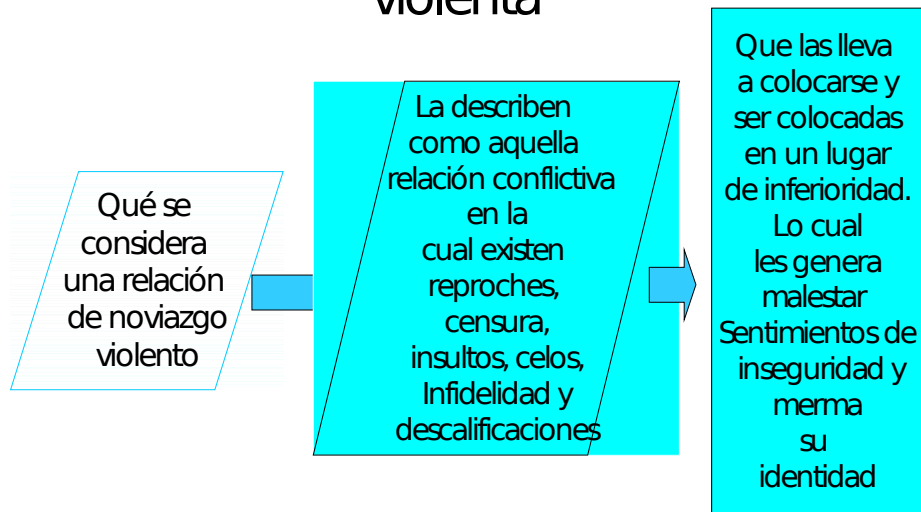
violenta

Qué se considera una relación de noviazgo violento

La describen como aquella relación conflictiva en la cual existen reproches, censura, insultos, celos, Infidelidad y descalificaciones

Que las lleva a colocarse y ser colocadas en un lugar de inferioridad. Lo cual les genera malestar Sentimientos de inseguridad y merma su identidad